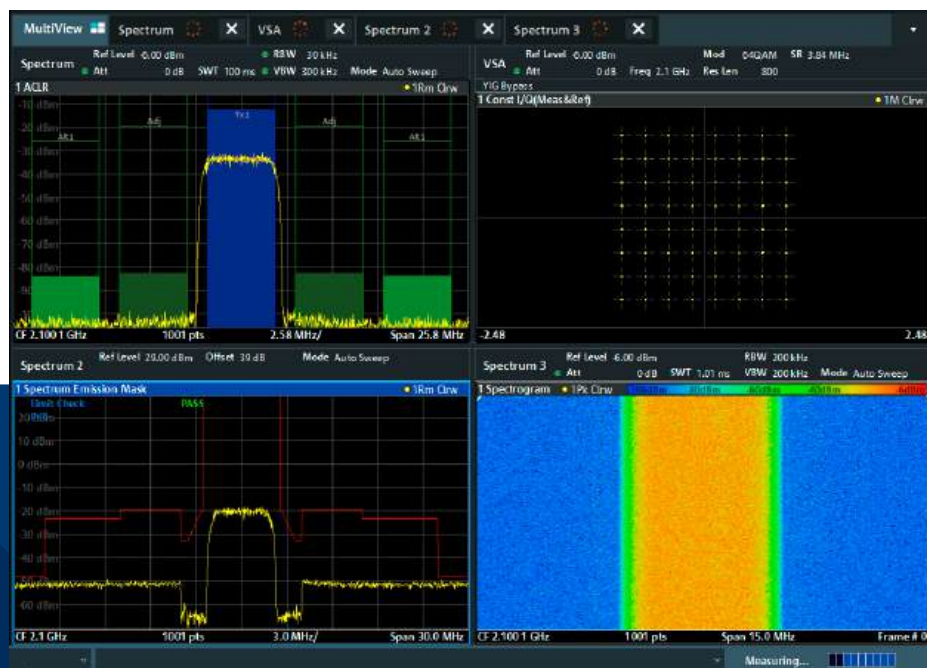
MultiView Spectrum ✕ VSA ✕ Spectrum 2 ✕ Spectrum 3 ✕

Spectrum Ref Level 0.00 dBm Att 0 dB SWT 100 ms RBW 30 kHz VBW 300 kHz Mode Auto Sweep

1 ACLR •1Rm Clrw

-10 dBm
-20 dBm
-30 dBm
-40 dBm
-50 dBm
-60 dBm
-70 dBm
-80 dBm
-90

Alt1 Adj Tx1 Adj Alt1

CF 2.1001 GHz 1001 pts 2.58 MHz/ Span 25.8 MHz

VSA Ref Level 0.00 dBm Att 0 dB Freq 2.1 GHz Mod 64QAM SR 3.84 MHz Res Len 800

YIG Bypass
1 Const I/Q(Meas&Ref) •1M Clrw

-2.48 2.48

Spectrum 2 Ref Level 20.00 dBm Offset 30 dB Mode Auto Sweep

1 Spectrum Emission Mask •1Rm Clrw
Limit Check PASS
20 dBm
10 dBm
0 dBm
-10 dBm
-20 dBm
-30 dBm
-40 dBm
-50 dBm
-60 dBm

CF 2.1 GHz 1001 pts 3.0 MHz/ Span 30.0 MHz

Spectrum 3 Ref Level 6.00 dBm Att 0 dB SWT 1.01 ms RBW 200 kHz VBW 200 kHz Mode Auto Sweep

1 Spectrogram •1Pk Clrw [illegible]

CF 2.1001 GHz 1001 pts Span 15.0 MHz Frame # 0

Measuring...